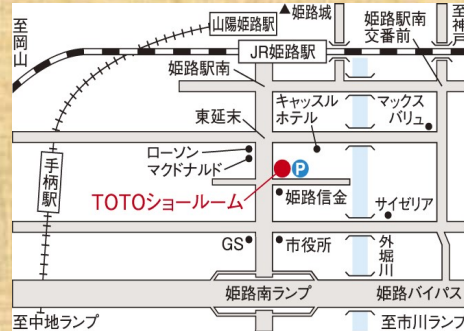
至岡山

山陽姫路駅

姫路城

姫路駅南交番前

JR姫路駅

姫路駅南

東延末

キャッスルホテル

マックスバリュ

手柄駅

ローソン

マクドナルド

P

TOTOショールーム

姫路信金

サイゼリア

GS

市役所

外堀川

姫路南ランプ

姫路バイパス

至中地ランプ

至市川ランプ